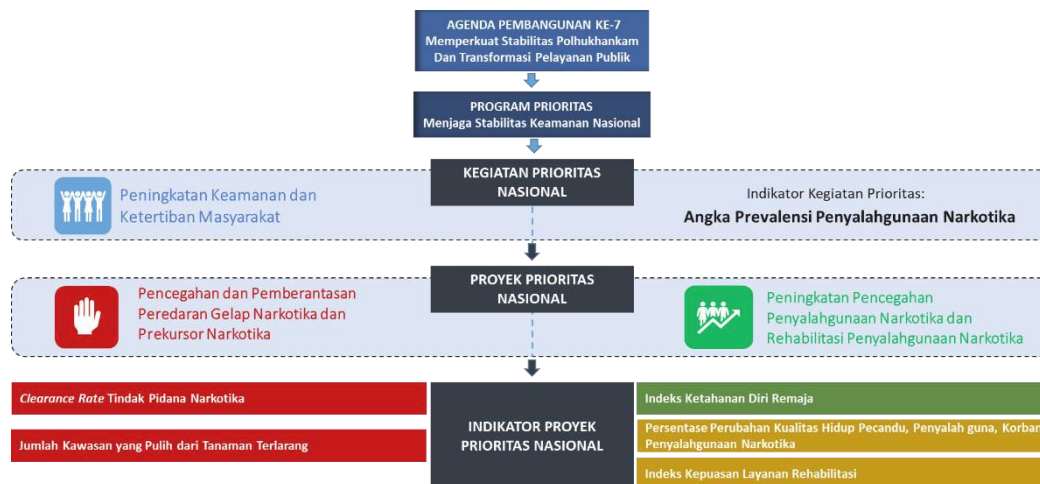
AGENDA PEMBANGUNAN KE-7
Memperkuat Stabilitas Polhukhankam Dan Transformasi Pelayanan Publik

PROGRAM PRIORITAS
Menjaga Stabilitas Keamanan Nasional

KEGIATAN PRIORITAS NASIONAL

Peningkatan Keamanan dan Ketertiban Masyarakat

Indikator Kegiatan Prioritas:
Angka Prevalensi Penyalahgunaan Narkotika

PROYEK PRIORITAS NASIONAL

Pencegahan dan Pemberantasan Peredaran Gelap Narkotika dan Prekursor Narkotika

Peningkatan Pencegahan Penyalahgunaan Narkotika dan Rehabilitasi Penyalahgunaan Narkotika

Clearance Rate Tindak Pidana Narkotika

Jumlah Kawasan yang Pulih dari Tanaman Terlarang

INDIKATOR PROYEK PRIORITAS NASIONAL

Indeks Ketahanan Diri Remaja

Persentase Perubahan Kualitas Hidup Pecandu, Penyalah guna, Korban Penyalahgunaan Narkotika

Indeks Kepuasan Layanan Rehabilitasi